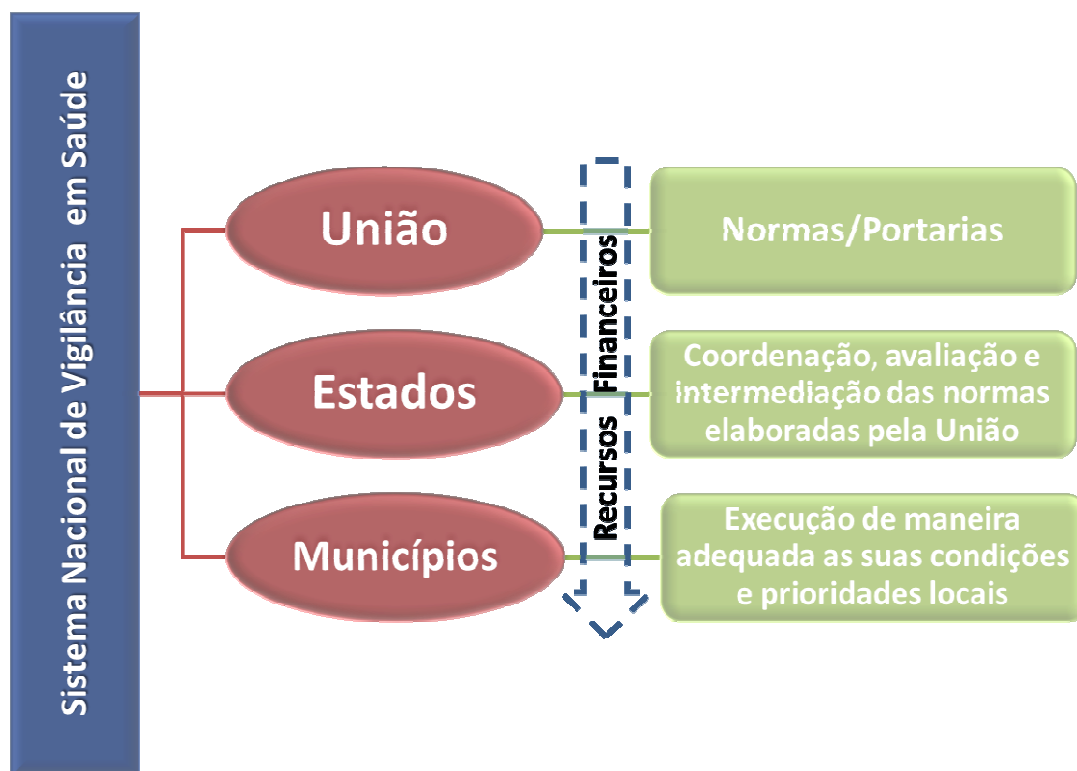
Sistema Nacional de Vigilância em Saúde

União

Estados

Municípios

Recursos Financeiros

Normas/Portarias

Coordenação, avaliação e intermediação das normas elaboradas pela União

Execução de maneira adequada as suas condições e prioridades locais